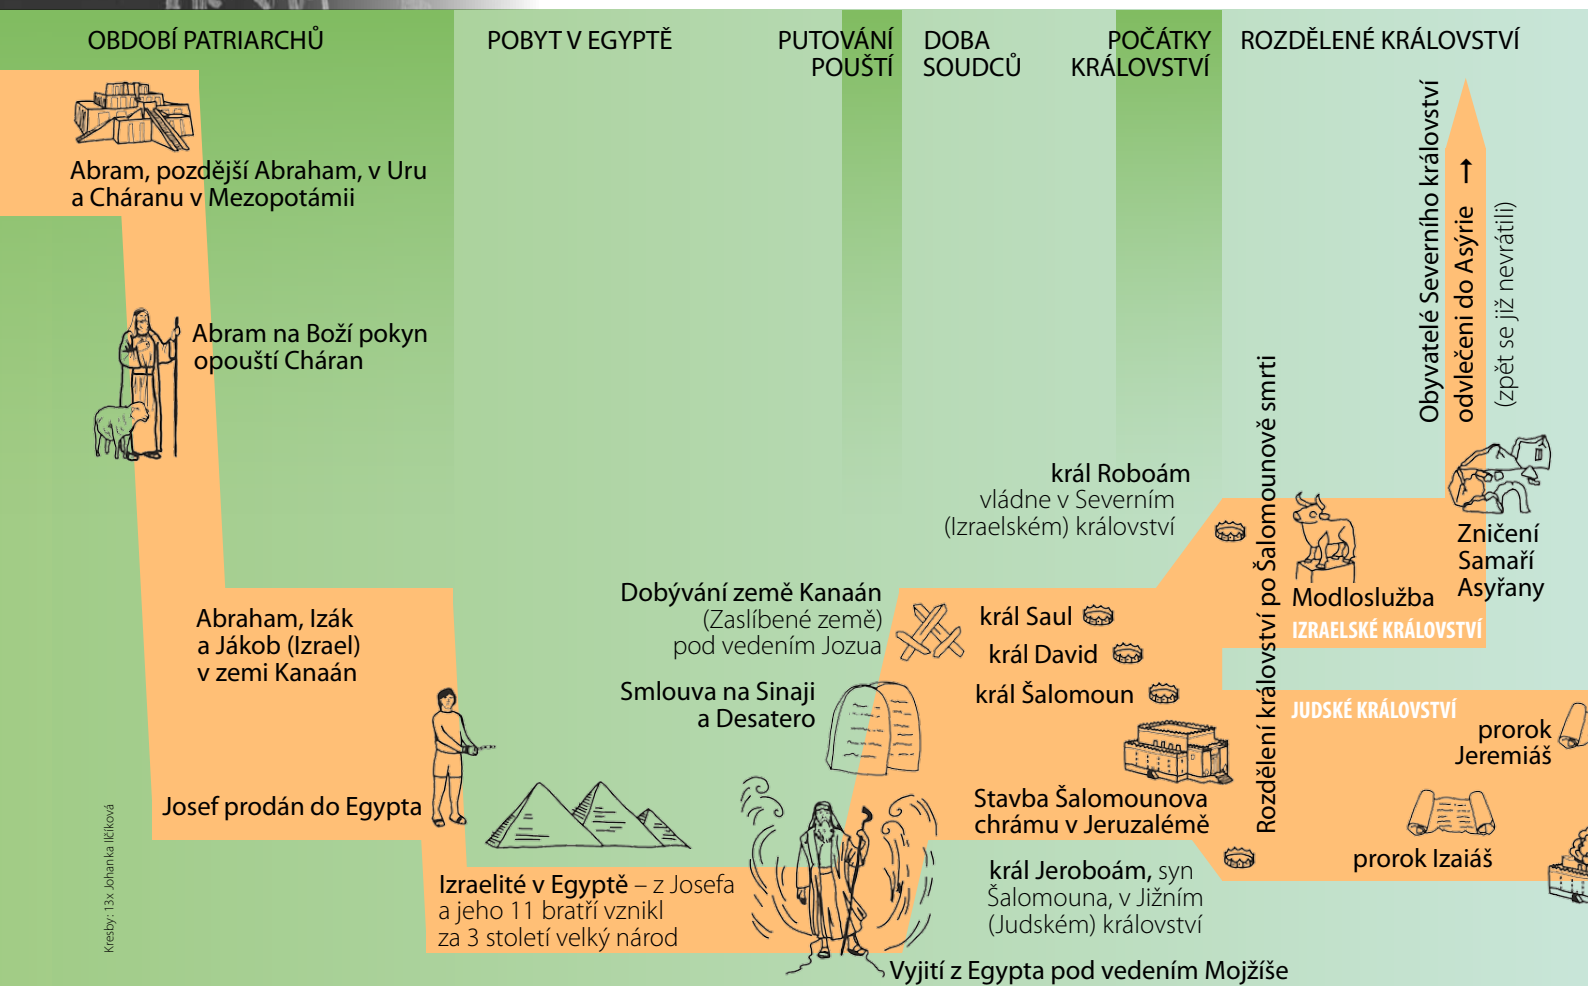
OBDOBÍ PATRIARCHŮ

POBYT V EGYPTĚ

PUTOVÁNÍ POUŠTÍ

DOBA SOUDCŮ

POČÁTKY KRÁLOVSTVÍ

ROZDĚLENÉ KRÁLOVSTVÍ

Abram, pozdější Abraham, v Uru a Cháranu v Mezopotámii

Abram na Boží pokyn opouští Cháran

Abraham, Izák a Jákob (Izrael) v zemi Kanaán

Josef prodán do Egypta

Izraelité v Egyptě – z Josefa a jeho 11 bratří vznikl za 3 století velký národ

Vyjití z Egypta pod vedením Mojžíše

Smlouva na Sinaji a Desatero

Dobývání země Kanaán (Zaslíbené země) pod vedením Jozua

král Saul

král David

král Šalomoun

Stavba Šalomounova chrámu v Jeruzalémě

král Roboám vládne v Severním (Izraelském) království

král Jeroboám, syn Šalomouna, v Jižním (Judském) království

Rozdělení království po Šalomounově smrti

Modloslužba

IZRAELSKÉ KRÁLOVSTVÍ

JUDSKÉ KRÁLOVSTVÍ

Zničení Samaří Asyřany

Obyvatelé Severního království odvlečeni do Asýrie →

(zpět se již nevrátili)

prorok Jeremiáš

prorok Izaiáš

Kresby: 13x Johanka Ječková